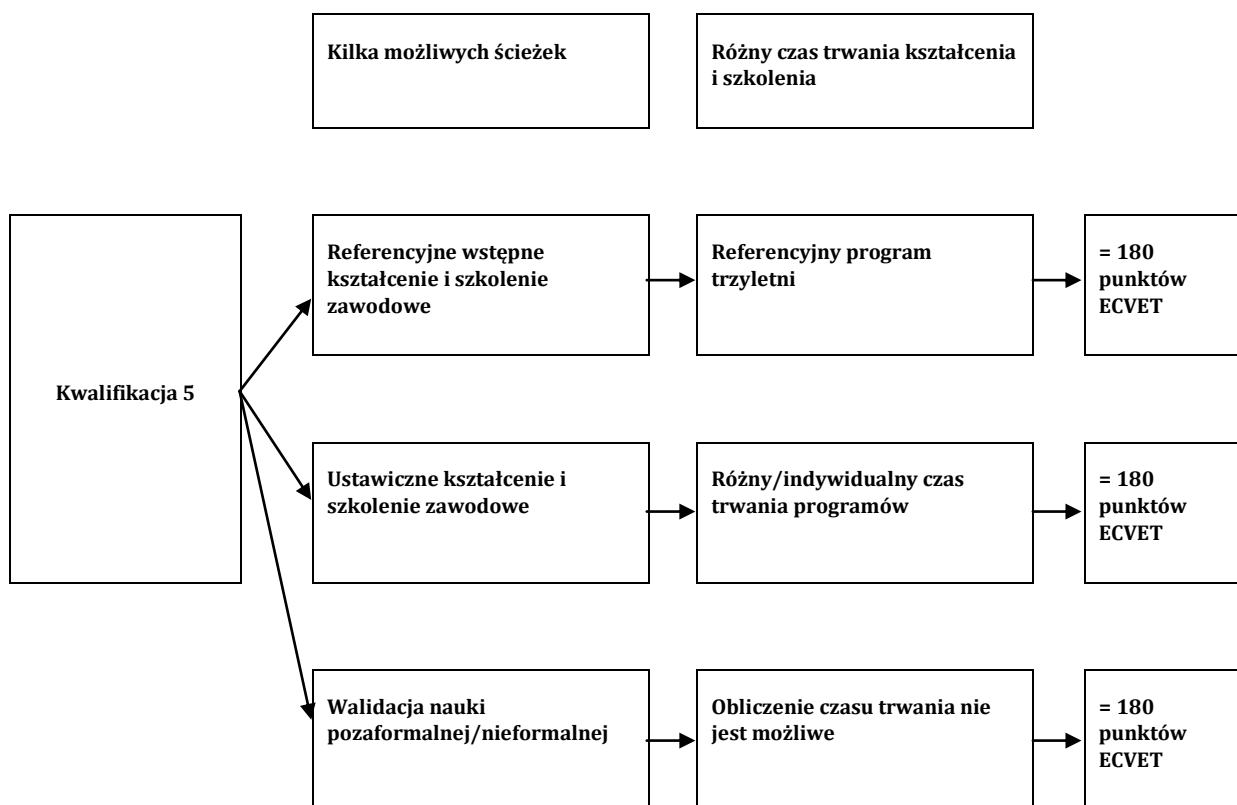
Kilka możliwych ścieżek

Różny czas trwania kształcenia i szkolenia

Kwalifikacja 5

Referencyjne wstępne kształcenie i szkolenie zawodowe

Referencyjny program trzyletni

= 180 punktów ECVET

Ustawiczne kształcenie i szkolenie zawodowe

Różny/indywidualny czas trwania programów

= 180 punktów ECVET

Walidacja nauki pozaformalnej/nieformalnej

Obliczenie czasu trwania nie jest możliwe

= 180 punktów ECVET